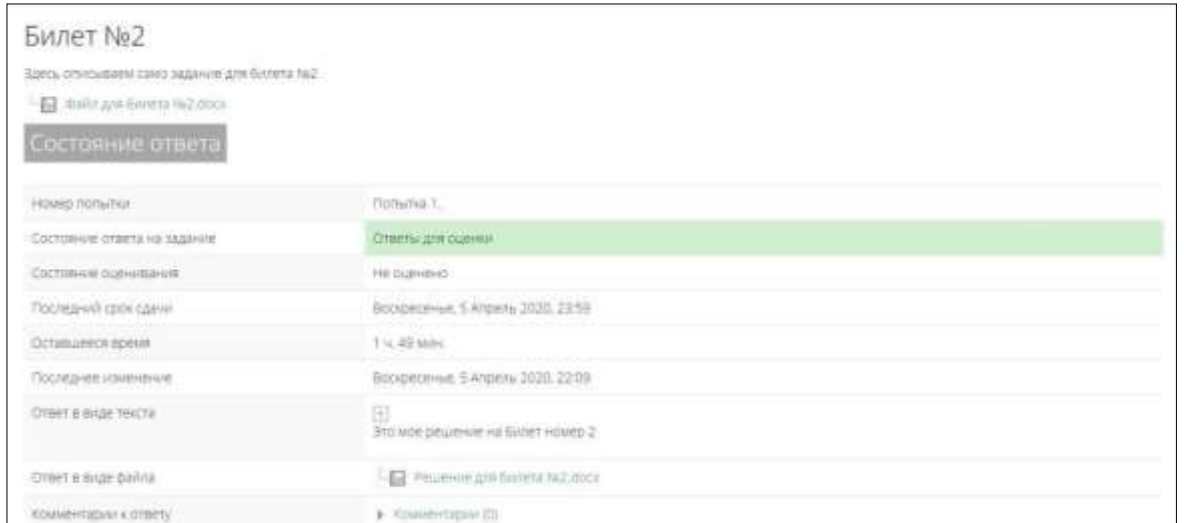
Билет №2

Здесь описываем само задание для билета №2

Файл для Билета №2.docx

Состояние ответа

| | |
|---|---|
| Номер попытки | Попытка 1. |
| Состояние ответа на задание | Ответы для оценки |
| Состояние оценивания | Не оценено |
| Последний срок сдачи | Воскресенье, 5 Апрель 2020, 23:59 |
| Оставшееся время | 1 ч. 49 мин. |
| Последнее изменение | Воскресенье, 5 Апрель 2020, 22:09 |
| Ответ в виде текста | Это мое решение на билет номер 2 |
| Ответ в виде файла | Решение для билета №2.docx |
| Комментарии к ответу | ► Комментарии (0) |